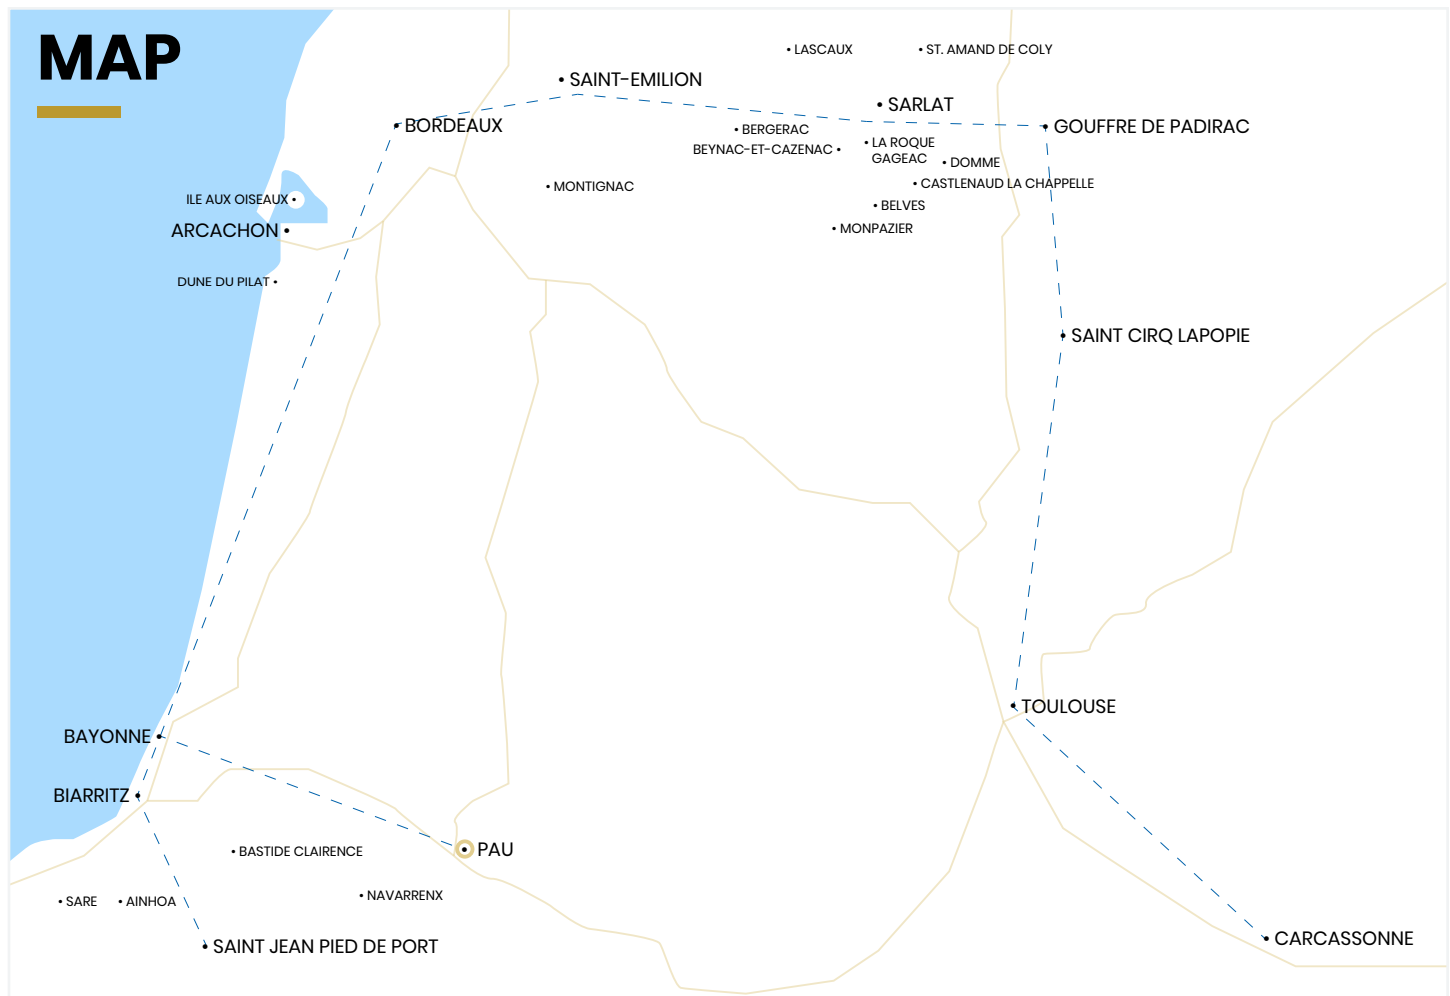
MAP

LASCAUX
ST. AMAND DE COLY
SAINT-EMILION
SARLAT
BORDEAUX
GOUFFRE DE PADIRAC
BERGERAC
BEYNAC-ET-CAZENAC
LA ROQUE GAGEAC
DOMME
CASTLENAUD LA CHAPPELLE
BELVES
MONPAZIER
MONTIGNAC
ILE AUX OISEAUX
ARCACHON
DUNE DU PILAT
SAINT CIRQ LAPOPIE
TOULOUSE
BAYONNE
BIARRITZ
PAU
BASTIDE CLAIRENCE
NAVARRENX
SARE
AINHOA
SAINT JEAN PIED DE PORT
CARCASSONNE